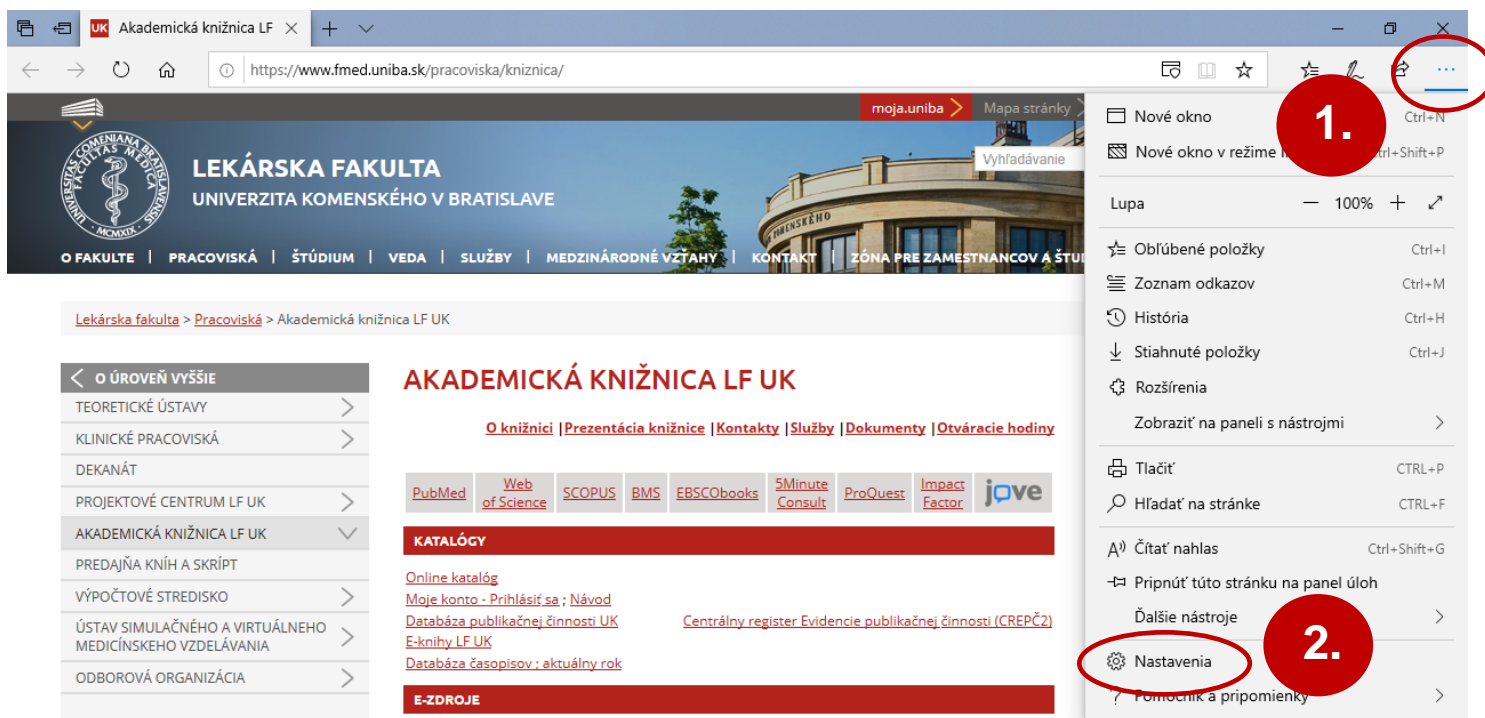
UK Akademická knižnica LF

https://www.fmed.uniba.sk/pracoviska/kniznica/

moja.uniba Mapa stránky

Vyhľadávanie

LEKÁRSKA FAKULTA
UNIVERZITA KOMENSKÉHO V BRATISLAVE

O FAKULTE | PRACOVISKÁ | ŠTÚDIUM | VEDA | SLUŽBY | MEDZINÁRODNÉ VZŤAHY | KONTAKT | ZÓNA PRE ZAMESTNANCOV A ŠTU

Lekárska fakulta > Pracoviská > Akademická knižnica LF UK

O ÚROVEŇ VYŠŠIE
TEORETICKÉ ÚSTAVY
KLINICKÉ PRACOVISKÁ
DEKANÁT
PROJEKTOVÉ CENTRUM LF UK
AKADEMICKÁ KNIŽNICA LF UK
PREDAJŇA KNÍH A SKRÍPT
VÝPOČTOVÉ STREDISKO
ÚSTAV SIMULAČNÉHO A VIRTUÁLNEHO MEDICÍNSKEHO VZDELÁVANIA
ODBOROVÁ ORGANIZÁCIA

AKADEMICKÁ KNIŽNICA LF UK

O knižnici | Prezentácia knižnice | Kontakty | Služby | Dokumenty | Otváracie hodiny

| PubMed | Web of Science | SCOPUS | BMS | EBSCObooks | 5Minute Consult | ProQuest | Impact Factor | jove |
|---|---|---|---|---|---|---|---|---|

KATALÓGY

Online katalóg
Moje konto - Prihlásiť sa ; Návod
Databáza publikačnej činnosti UK
Centrálny register Evidencie publikačnej činnosti (CREPČ2)
E-knihy LF UK
Databáza časopisov ; aktuálny rok

E-ZDROJE

Nové okno Ctrl+N
Nové okno v režime I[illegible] trl+Shift+P
Lupa — 100% +
Obľúbené položky Ctrl+I
Zoznam odkazov Ctrl+M
História Ctrl+H
Stiahnuté položky Ctrl+J
Rozšírenia
Zobraziť na paneli s nástrojmi
Tlačiť CTRL+P
Hľadať na stránke CTRL+F
Čítať nahlas Ctrl+Shift+G
Pripnúť túto stránku na panel úloh
Ďalšie nástroje
Nastavenia
Pomocník a pripomienky

1.
2.